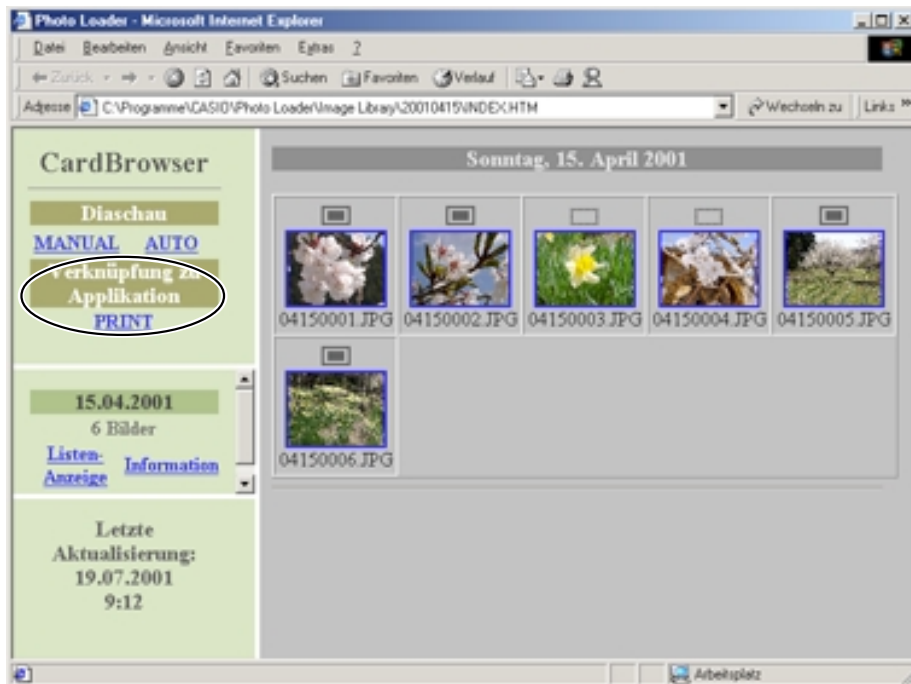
Photo Loader - Microsoft Internet Explorer

Datei Bearbeiten Ansicht Favoriten Extras ?

Zurück Suchen Favoriten Verlauf

Adresse C:\Programme\CASIO\Photo Loader\Image Library\20010415\INDEX.HTM

Wechseln zu Links

CardBrowser

Diaschau

MANUAL AUTO

Verknüpfung zu Applikation

PRINT

15.04.2001

6 Bilder

Listen-Anzeige Information

Letzte Aktualisierung: 19.07.2001 9:12

Sonntag, 15. April 2001

04150001.JPG 04150002.JPG 04150003.JPG 04150004.JPG 04150005.JPG

04150006.JPG

Arbeitsplatz